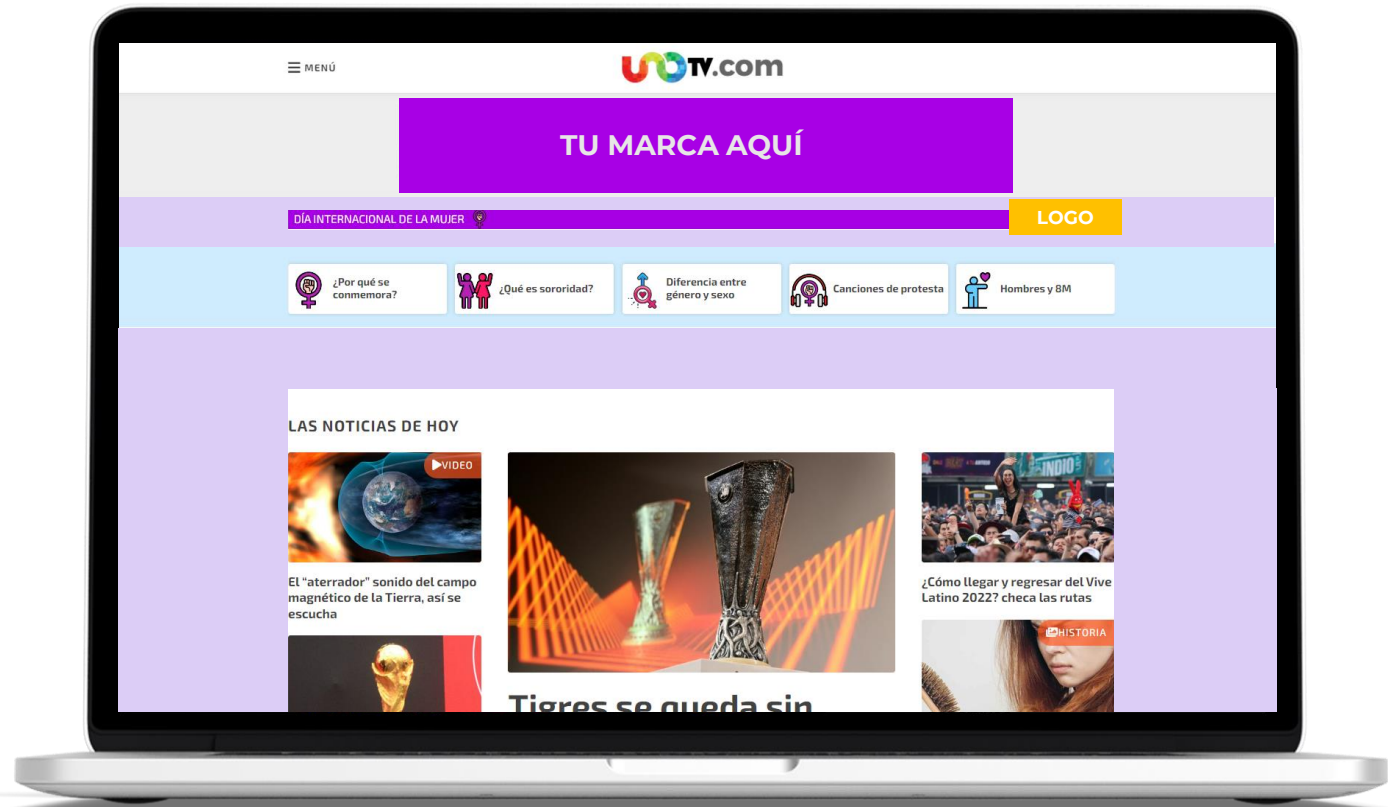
MENÚ

UNOTV.com

TU MARCA AQUÍ

DÍA INTERNACIONAL DE LA MUJER

LOGO

¿Por qué se conmemora?

¿Qué es sororidad?

Diferencia entre género y sexo

Canciones de protesta

Hombres y 8M

LAS NOTICIAS DE HOY

VIDEO

El "aterrador" sonido del campo magnético de la Tierra, así se escucha

Tigres se queda sin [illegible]

¿Cómo llegar y regresar del Vive Latino 2022? checa las rutas

HISTORIA